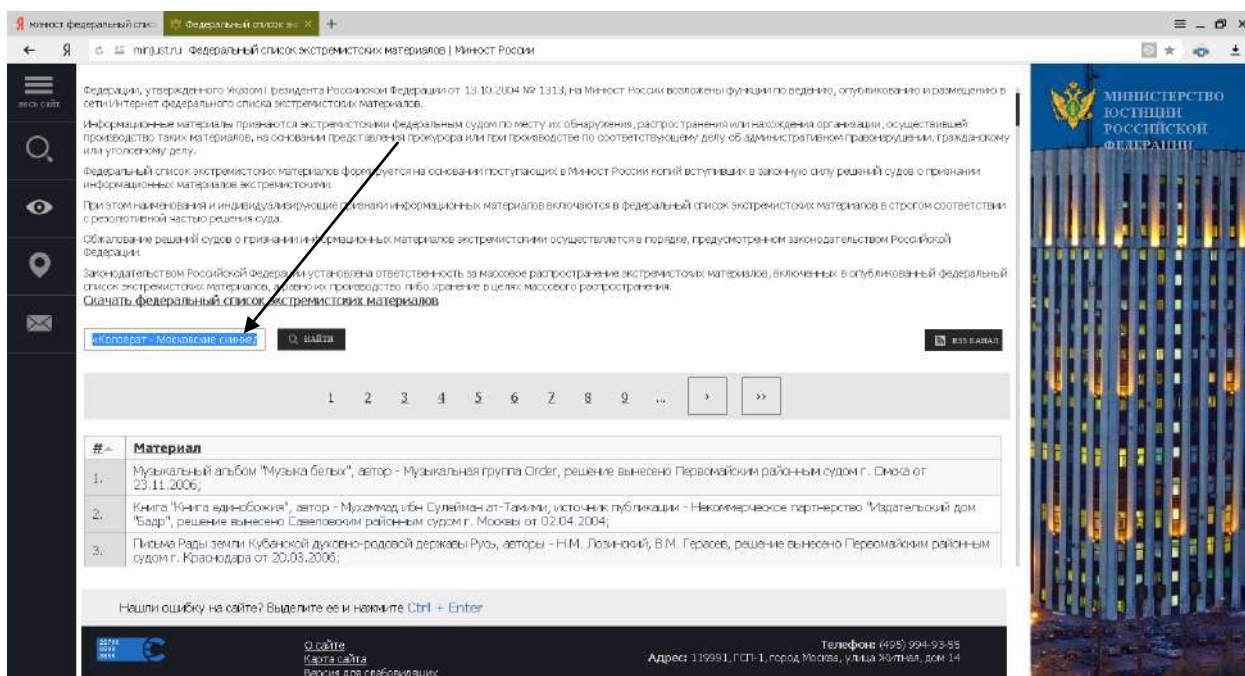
Я минюст федеральный спис | Федеральный список экс ×  +

minjust.ru Федеральный список экстремистских материалов | Минюст России

весь сайт

Федерации, утвержденного Указом Президента Российской Федерации от 13.10.2004 № 1313, на Минюст России возложены функции по ведению, опубликованию и размещению в сети Интернет федерального списка экстремистских материалов.

Информационные материалы признаются экстремистскими федеральным судом по месту их обнаружения, распространения или нахождения организации, осуществившей производство таких материалов, на основании представления прокурора или при производстве по соответствующему делу об административном правонарушении, гражданскому или уголовному делу.

Федеральный список экстремистских материалов формируется на основании поступающих в Минюст России копий вступивших в законную силу решений судов о признании информационных материалов экстремистскими.

При этом наименования и индивидуализирующие признаки информационных материалов включаются в федеральный список экстремистских материалов в строгом соответствии с резолютивной частью решения суда.

Обжалование решений судов о признании информационных материалов экстремистскими осуществляется в порядке, предусмотренном законодательством Российской Федерации.

Законодательством Российской Федерации установлена ответственность за массовое распространение экстремистских материалов, включенных в опубликованный федеральный список экстремистских материалов, а равно их производство либо хранение в целях массового распространения.

Скачать федеральный список экстремистских материалов

«Коловрат - Московские скинхе

НАЙТИ

RSS КАНАЛ

1 2 3 4 5 6 7 8 9 ... › ››

| # | Материал |
|---|---|
| 1. | Музыкальный альбом "Музыка белых", автор - Музыкальная группа Order, решение вынесено Первомайским районным судом г. Омска от 23.11.2006; |
| 2. | Книга "Книга единобожия", автор - Мухаммад ибн Сулейман ат-Тамими, источник публикации - Некоммерческое партнерство "Издательский дом "Бадр", решение вынесено Савеловским районным судом г. Москвы от 02.04.2004; |
| 3. | Письма Рады земли Кубанской духовно-родовой державы Русь, авторы - Н.М. Лозинский, В.М. Герасев, решение вынесено Первомайским районным судом г. Краснодара от 20.03.2006; |

Нашли ошибку на сайте? Выделите ее и нажмите Ctrl + Enter

О сайте
Карта сайта
Версия для слабовидящих

Телефон: (495) 994-93-55
Адрес: 119991, ГСП-1, город Москва, улица Житная, дом 14

МИНИСТЕРСТВО ЮСТИЦИИ РОССИЙСКОЙ ФЕДЕРАЦИИ